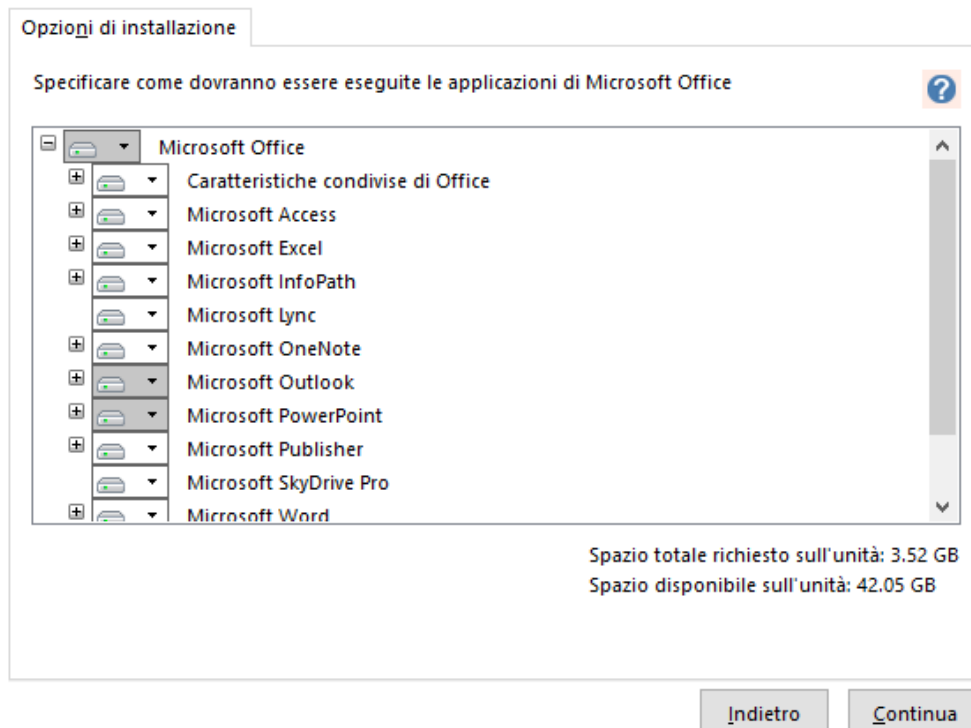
Opzioni di installazione

Specificare come dovranno essere eseguite le applicazioni di Microsoft Office

Microsoft Office
Caratteristiche condivise di Office
Microsoft Access
Microsoft Excel
Microsoft InfoPath
Microsoft Lync
Microsoft OneNote
Microsoft Outlook
Microsoft PowerPoint
Microsoft Publisher
Microsoft SkyDrive Pro
Microsoft Word

Spazio totale richiesto sull'unità: 3.52 GB
Spazio disponibile sull'unità: 42.05 GB

Indietro
Continua